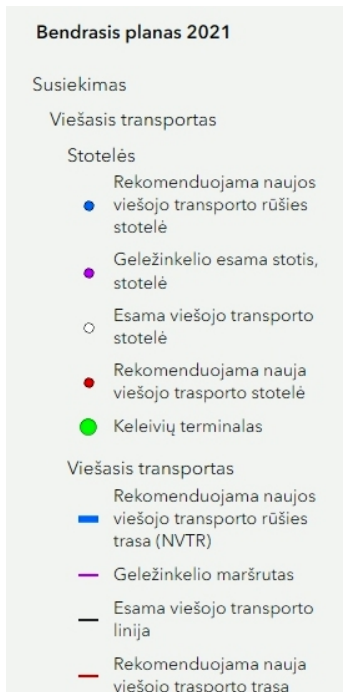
Bendrasis planas 2021

Susiekimas

Viešasis transportas

Stotelės

Rekomenduojama naujos viešojo transporto rūšies stotelė

Geležinkelio esama stotis, stotelė

Esama viešojo transporto stotelė

Rekomenduojama nauja viešojo trasporto stotelė

Keleivių terminalas

Viešasis transportas

Rekomenduojama naujos viešojo transporto rūšies trasa (NVTR)

Geležinkelio maršrutas

Esama viešojo transporto linija

Rekomenduojama nauja viešojo trasporto trasa